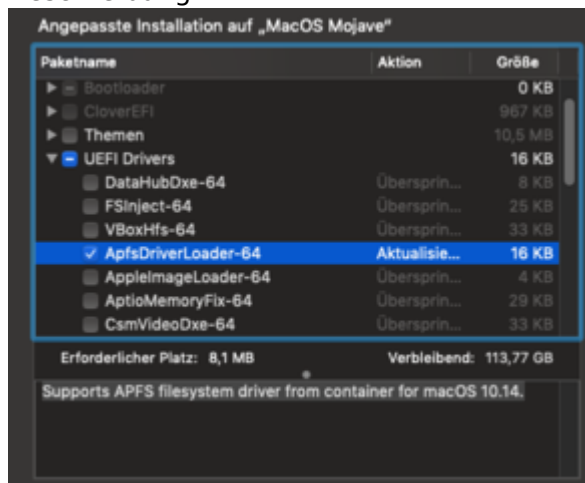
Angepasste Installation auf „MacOS Mojave"

| Paketname | Aktion | Größe |
|---|---|---|
| Bootloader | | 0 KB |
| CloverEFI | | 967 KB |
| Themen | | 10,5 MB |
| UEFI Drivers | | 16 KB |
| DataHubDxe-64 | Übersprin... | 8 KB |
| FSInject-64 | Übersprin... | 25 KB |
| VBoxHfs-64 | Übersprin... | 33 KB |
| ✓ ApfsDriverLoader-64 | Aktualisie... | 16 KB |
| AppleImageLoader-64 | Übersprin... | 4 KB |
| AptioMemoryFix-64 | Übersprin... | 29 KB |
| CsmVideoDxe-64 | Übersprin... | 33 KB |

Erforderlicher Platz: 8,1 MB Verbleibend: 113,77 GB

Supports APFS filesystem driver from container for macOS 10.14.